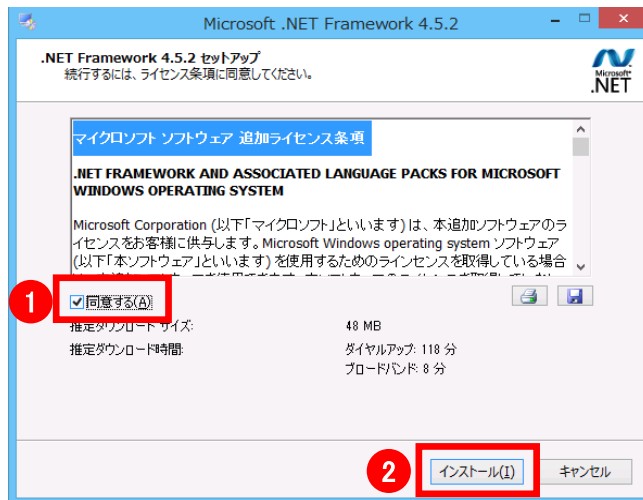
Microsoft .NET Framework 4.5.2

.NET Framework 4.5.2 セットアップ
続行するには、ライセンス条項に同意してください。

Microsoft .NET

マイクロソフト ソフトウェア 追加ライセンス条項

.NET FRAMEWORK AND ASSOCIATED LANGUAGE PACKS FOR MICROSOFT WINDOWS OPERATING SYSTEM

Microsoft Corporation (以下「マイクロソフト」といいます) は、本追加ソフトウェアのライセンスをお客様に供与します。Microsoft Windows operating system ソフトウェア (以下「本ソフトウェア」といいます) を使用するためのライセンスを取得している場合 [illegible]

1

同意する(A)

推定ダウンロード サイズ:
48 MB

推定ダウンロード時間:
ダイヤルアップ: 118 分
ブロードバンド: 8 分

2

インストール(I)

キャンセル